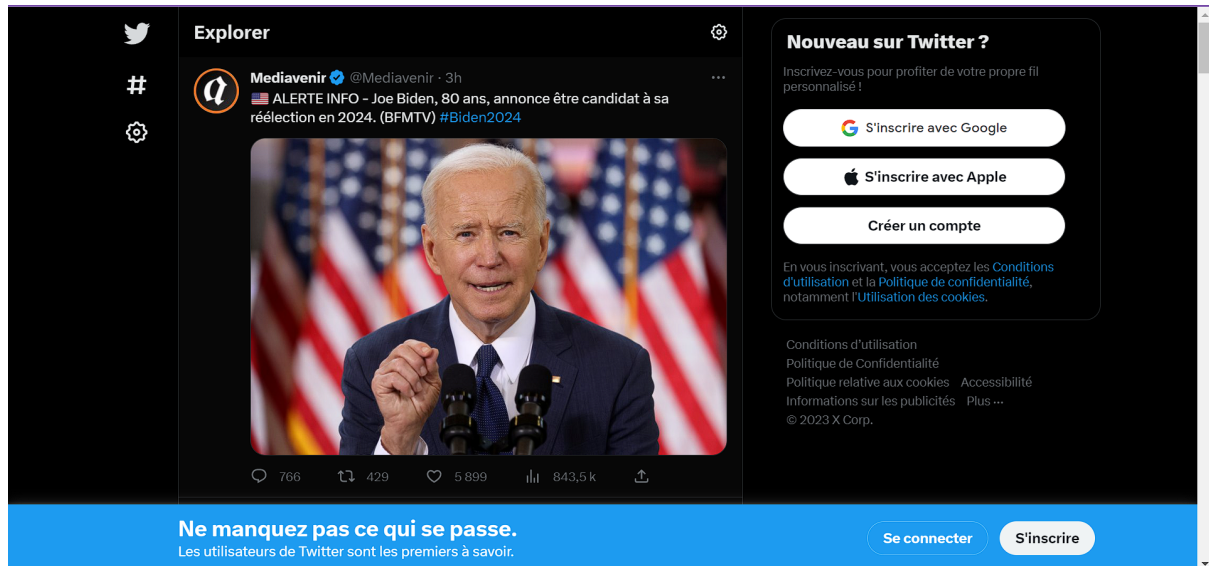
Explorer

Mediavenir @Mediavenir · 3h

🇺🇸 ALERTE INFO - Joe Biden, 80 ans, annonce être candidat à sa réélection en 2024. (BFMTV) #Biden2024

766 429 5 899 843,5 k

Nouveau sur Twitter ?

Inscrivez-vous pour profiter de votre propre fil personnalisé !

S'inscrire avec Google

S'inscrire avec Apple

Créer un compte

En vous inscrivant, vous acceptez les Conditions d'utilisation et la Politique de confidentialité, notamment l'Utilisation des cookies.

Conditions d'utilisation
Politique de Confidentialité
Politique relative aux cookies Accessibilité
Informations sur les publicités Plus ···
© 2023 X Corp.

Ne manquez pas ce qui se passe.
Les utilisateurs de Twitter sont les premiers à savoir.

Se connecter

S'inscrire